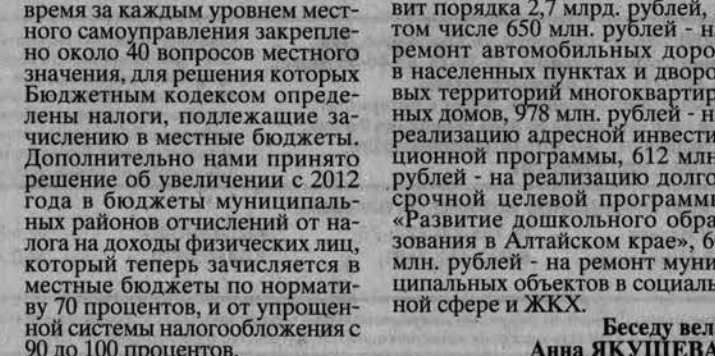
время за каждым уровнем местного самоуправления закреплено около 40 вопросов местного значения, для решения которых Бюджетным кодексом определены налоги, подлежащие зачислению в местные бюджеты. Дополнительно нами принято решение об увеличении с 2012 года в бюджеты муниципальных районов отчислений от налога на доходы физических лиц, который теперь зачисляется в местные бюджеты по нормативу 70 процентов, и от упрощенной системы налогообложения с 90 до 100 процентов.

вит порядка 2,7 млрд. рублей, в том числе 650 млн. рублей - на ремонт автомобильных доро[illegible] в населенных пунктах и дворо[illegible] вых территорий многоквартир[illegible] ных домов, 978 млн. рублей - н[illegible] реализацию адресной инвести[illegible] ционной программы, 612 млн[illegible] рублей - на реализацию долго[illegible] срочной целевой программ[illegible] «Развитие дошкольного обра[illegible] зования в Алтайском крае», 6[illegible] млн. рублей - на ремонт муни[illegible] ципальных объектов в социаль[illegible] ной сфере и ЖКХ.

Беседу вел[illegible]
Анна ЯКУШЕВА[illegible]